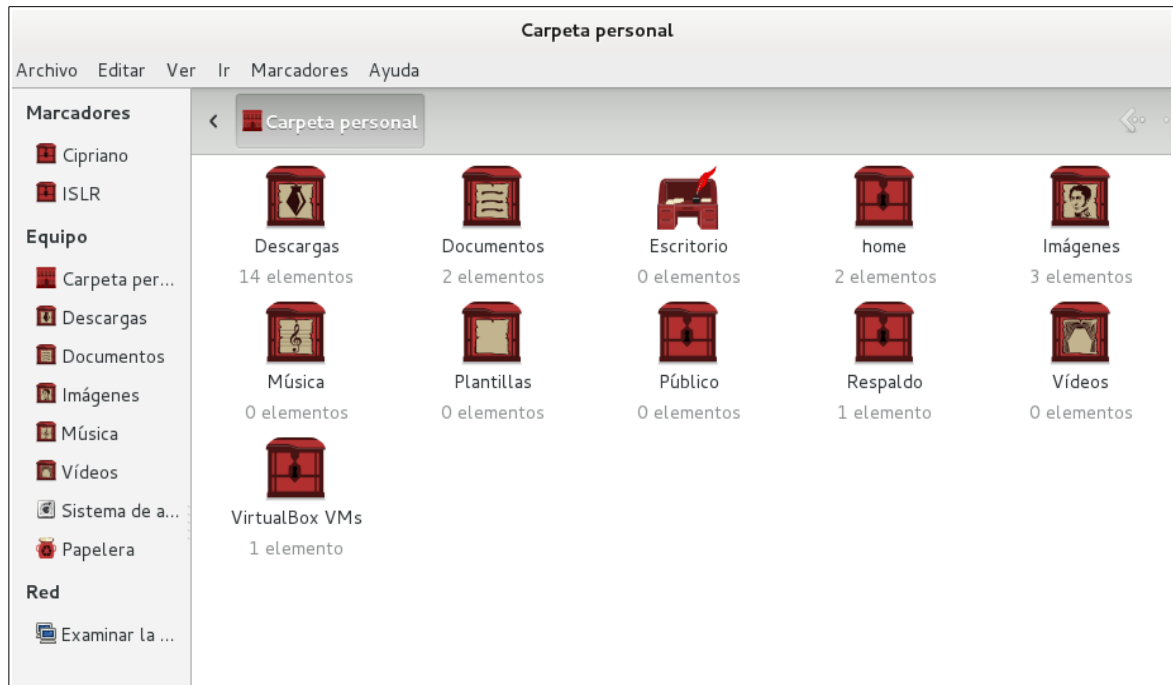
Carpeta personal

Archivo Editar Ver Ir Marcadores Ayuda

Marcadores
Cipriano
ISLR
Equipo
Carpeta per...
Descargas
Documentos
Imágenes
Música
Vídeos
Sistema de a...
Papelera
Red
Examinar la ...

Carpeta personal

Descargas
14 elementos

Documentos
2 elementos

Escritorio
0 elementos

home
2 elementos

Imágenes
3 elementos

Música
0 elementos

Plantillas
0 elementos

Público
0 elementos

Respaldo
1 elemento

Vídeos
0 elementos

VirtualBox VMs
1 elemento